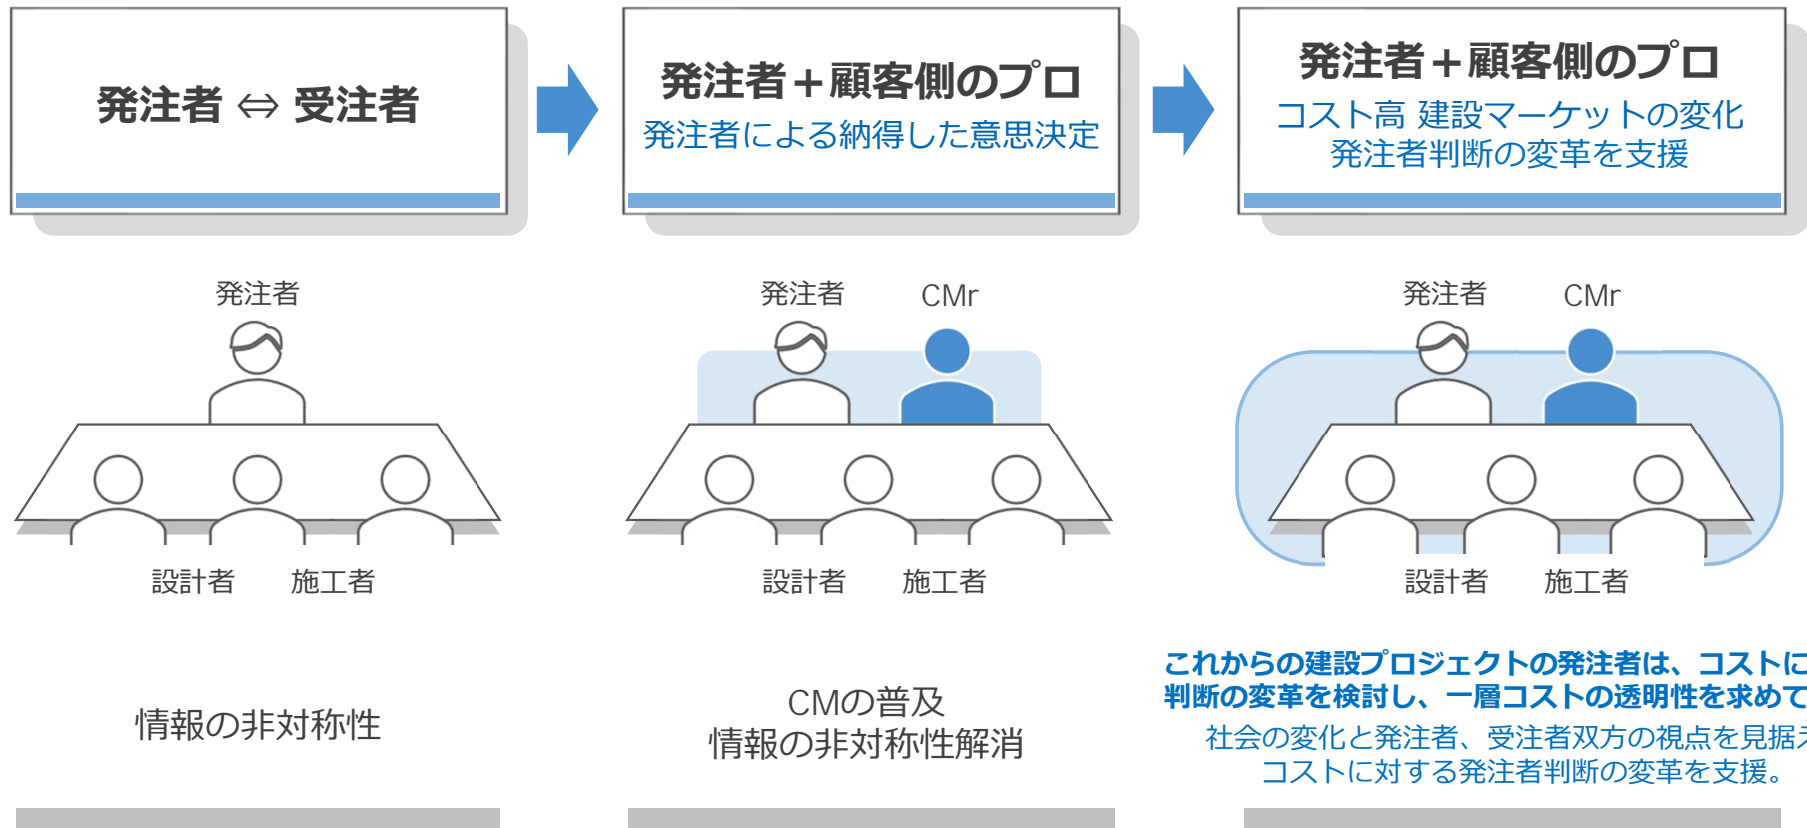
発注者 ⇔ 受注者

発注者＋顧客側のプロ
発注者による納得した意思決定

発注者＋顧客側のプロ
コスト高 建設マーケットの変化
発注者判断の変革を支援

発注者

設計者 施工者

情報の非対称性

発注者 CMr

設計者 施工者

CMの普及
情報の非対称性解消

発注者 CMr

設計者 施工者

これからの建設プロジェクトの発注者は、コストに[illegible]
判断の変革を検討し、一層コストの透明性を求めて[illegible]

社会の変化と発注者、受注者双方の視点を見据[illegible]
コストに対する発注者判断の変革を支援。